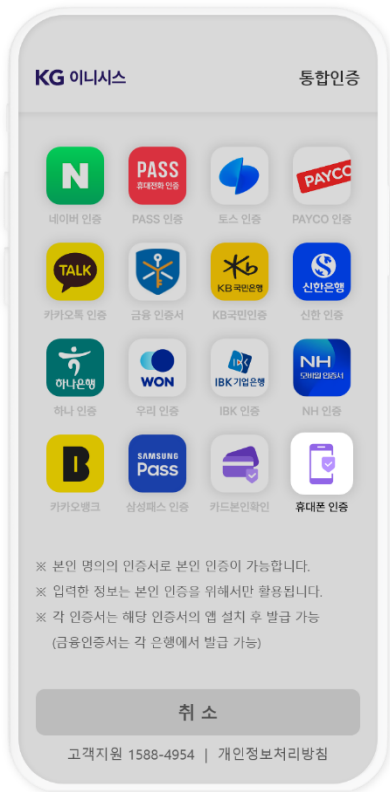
KG 이니시스

통합인증

N
네이버 인증

PASS
휴대전화 인증
PASS 인증

토스 인증

PAYCO
PAYCO 인증

TALK
카카오톡 인증

금융 인증서

KB국민은행
KB국민인증

신한은행
신한 인증

하나은행
하나 인증

WON
우리 인증

IBK기업은행
IBK 인증

NH
모바일 인증서
NH 인증

B
카카오뱅크

SAMSUNG Pass
삼성패스 인증

카드본인확인

휴대폰 인증

※ 본인 명의의 인증서로 본인 인증이 가능합니다.

※ 입력한 정보는 본인 인증을 위해서만 활용됩니다.

※ 각 인증서는 해당 인증서의 앱 설치 후 발급 가능
(금융인증서는 각 은행에서 발급 가능)

취 소

고객지원 1588-4954 | 개인정보처리방침